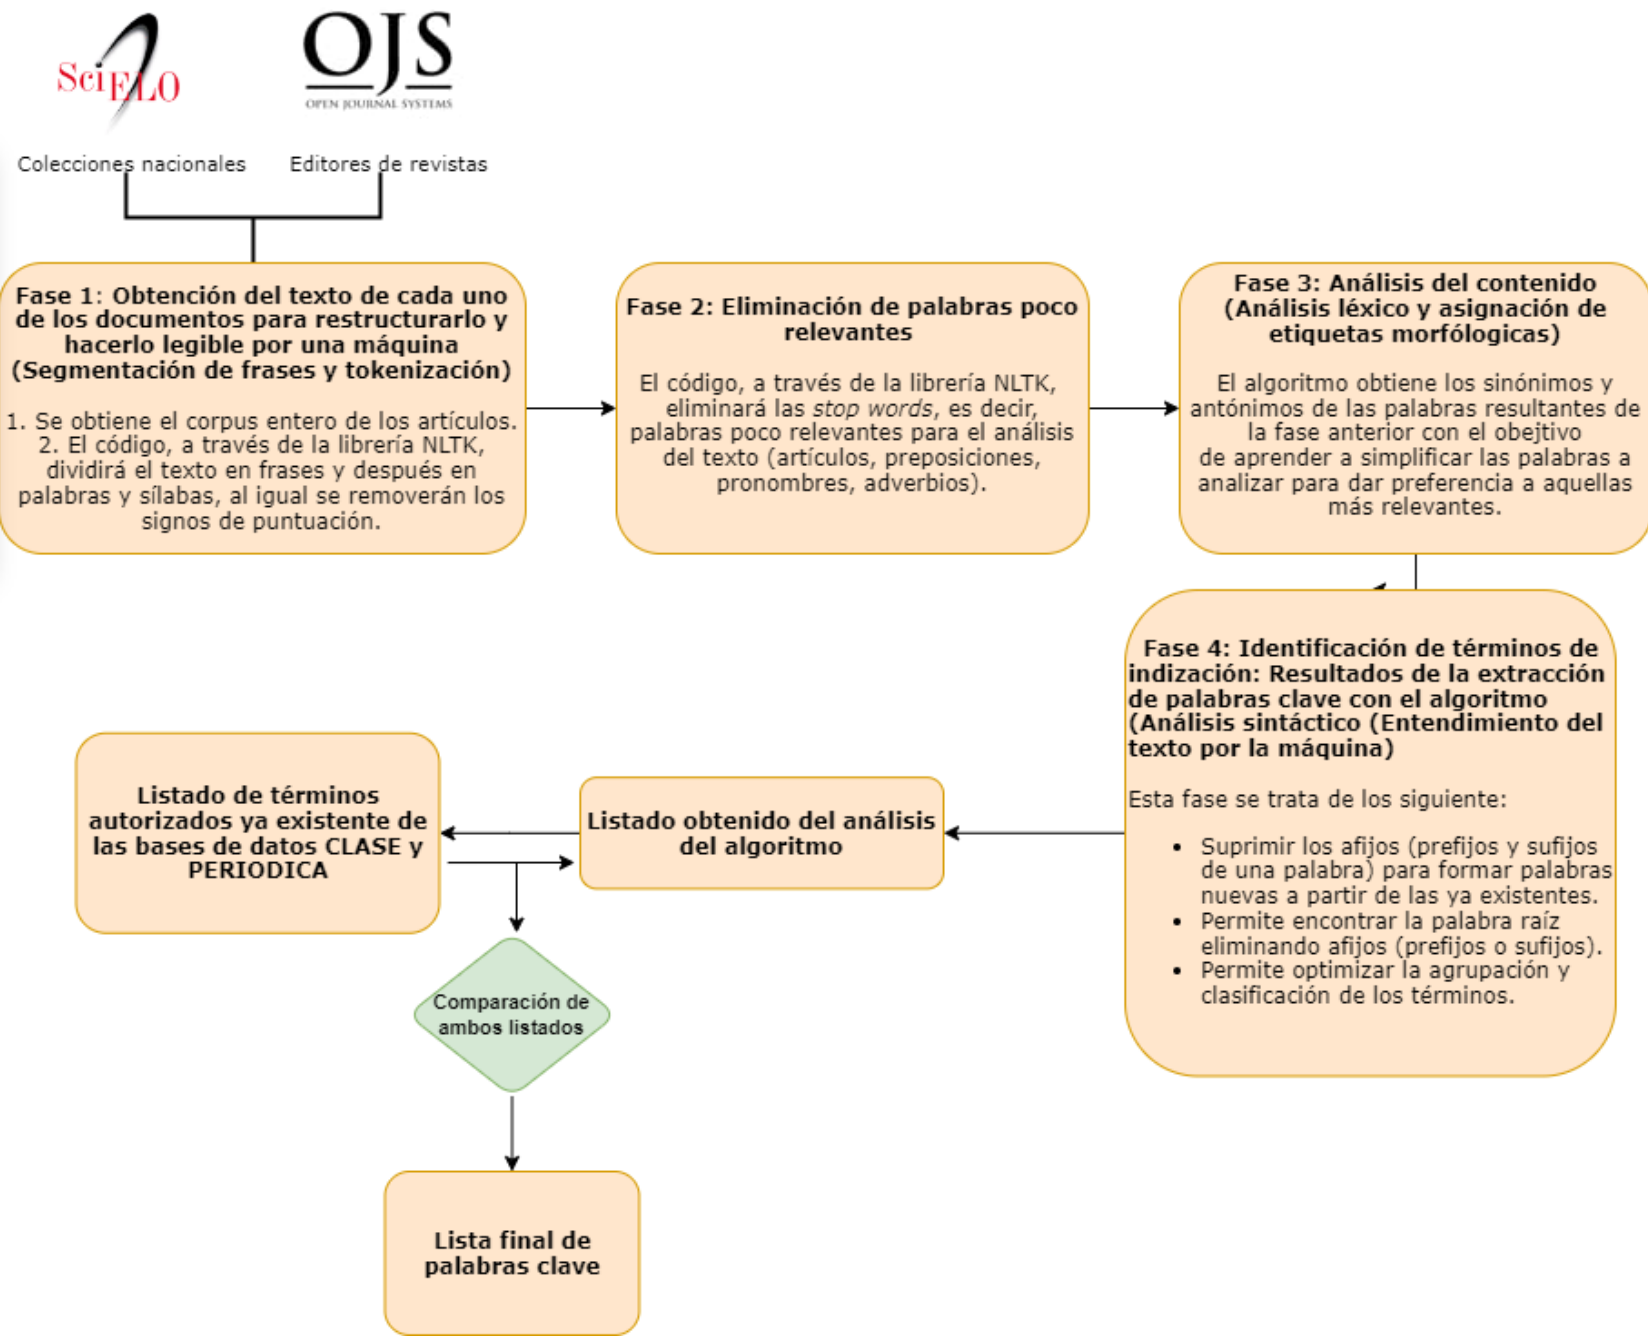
SciELO

OJS
OPEN JOURNAL SYSTEMS

Colecciones nacionales

Editores de revistas

**Fase 1: Obtención del texto de cada uno de los documentos para restructurarlo y hacerlo legible por una máquina (Segmentación de frases y tokenización)**

1. Se obtiene el corpus entero de los artículos.
2. El código, a través de la librería NLTK, dividirá el texto en frases y después en palabras y sílabas, al igual se removerán los signos de puntuación.

**Fase 2: Eliminación de palabras poco relevantes**

El código, a través de la librería NLTK, eliminará las *stop words*, es decir, palabras poco relevantes para el análisis del texto (artículos, preposiciones, pronombres, adverbios).

**Fase 3: Análisis del contenido (Análisis léxico y asignación de etiquetas morfólogicas)**

El algoritmo obtiene los sinónimos y antónimos de las palabras resultantes de la fase anterior con el obejtivo de aprender a simplificar las palabras a analizar para dar preferencia a aquellas más relevantes.

**Fase 4: Identificación de términos de indización: Resultados de la extracción de palabras clave con el algoritmo (Análisis sintáctico (Entendimiento del texto por la máquina)**

Esta fase se trata de los siguiente:

- Suprimir los afijos (prefijos y sufijos de una palabra) para formar palabras nuevas a partir de las ya existentes.
- Permite encontrar la palabra raíz eliminando afijos (prefijos o sufijos).
- Permite optimizar la agrupación y clasificación de los términos.

**Listado obtenido del análisis del algoritmo**

**Listado de términos autorizados ya existente de las bases de datos CLASE y PERIODICA**

Comparación de ambos listados

**Lista final de palabras clave**